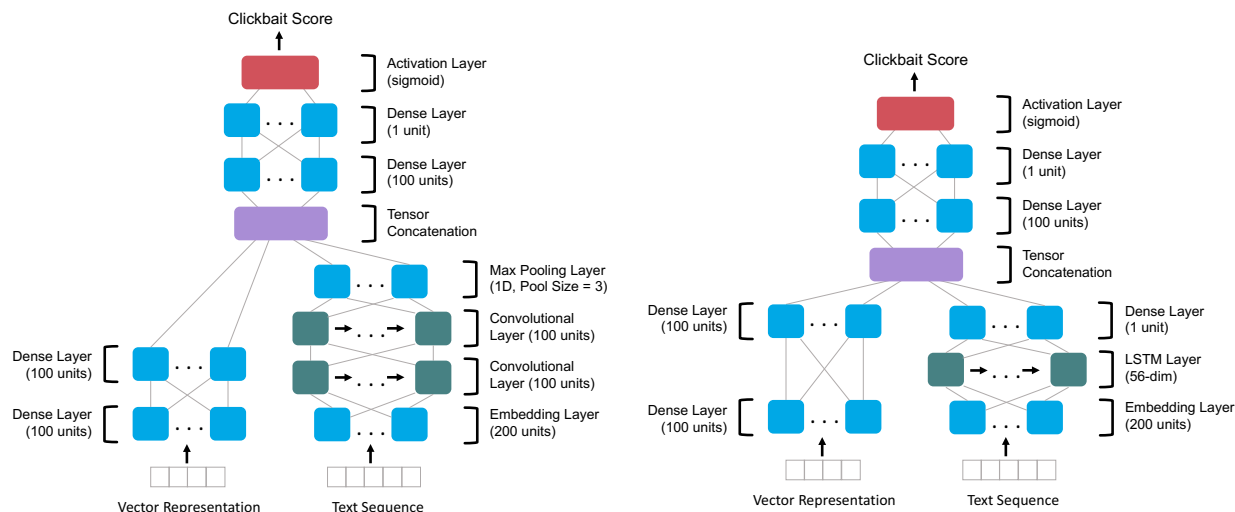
Clickbait Score

Activation Layer (sigmoid)

Dense Layer (1 unit)

Dense Layer (100 units)

Tensor Concatenation

Max Pooling Layer (1D, Pool Size = 3)

Convolutional Layer (100 units)

Convolutional Layer (100 units)

Embedding Layer (200 units)

Dense Layer (100 units)

Dense Layer (100 units)

Vector Representation

Text Sequence

Clickbait Score

Activation Layer (sigmoid)

Dense Layer (1 unit)

Dense Layer (100 units)

Tensor Concatenation

Dense Layer (100 units)

Dense Layer (1 unit)

LSTM Layer (56-dim)

Dense Layer (100 units)

Embedding Layer (200 units)

Vector Representation

Text Sequence